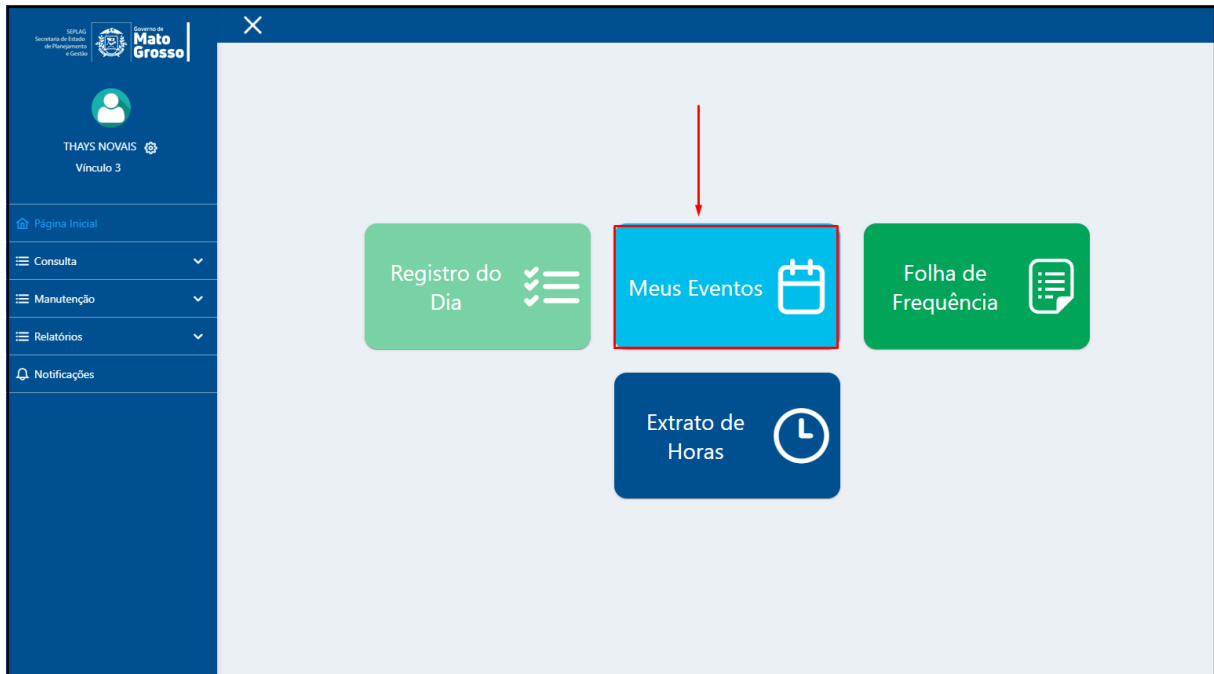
SEPLAG
Secretaria de Estado de Planejamento e Gestão

Governo de
Mato Grosso

THAYS NOVAIS
Vínculo 3

Página Inicial
Consulta
Manutenção
Relatórios
Notificações

Registro do Dia

Meus Eventos

Folha de Frequência

Extrato de Horas